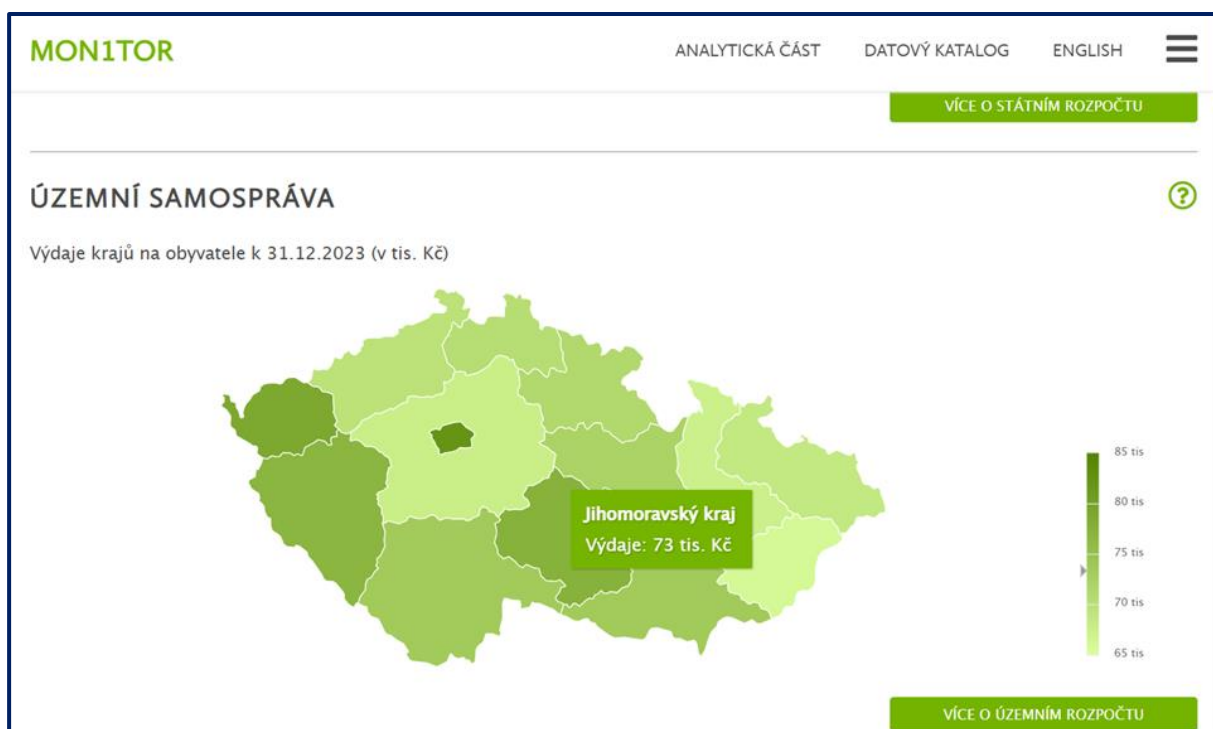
MON1TOR

ANALYTICKÁ ČÁST DATOVÝ KATALOG ENGLISH

VÍCE O STÁTNÍM ROZPOČTU

ÚZEMNÍ SAMOSPRÁVA

?

Výdaje krajů na obyvatele k 31.12.2023 (v tis. Kč)

Jihomoravský kraj
Výdaje: 73 tis. Kč

85 tis
80 tis
75 tis
70 tis
65 tis

VÍCE O ÚZEMNÍM ROZPOČTU